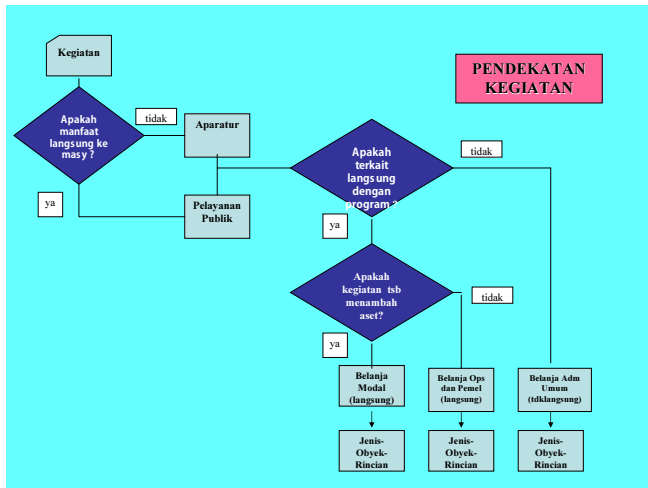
PENDEKATAN KEGIATAN

Kegiatan

Apakah manfaat langsung ke masy ?

tidak

Aparatur

ya

Pelayanan Publik

Apakah terkait langsung dengan program ?

tidak

ya

Apakah kegiatan tsb menambah aset?

tidak

ya

Belanja Modal (langsung)

Belanja Ops dan Pemel (langsung)

Belanja Adm Umum (tdklangsung)

Jenis-Obyek-Rincian

Jenis-Obyek-Rincian

Jenis-Obyek-Rincian